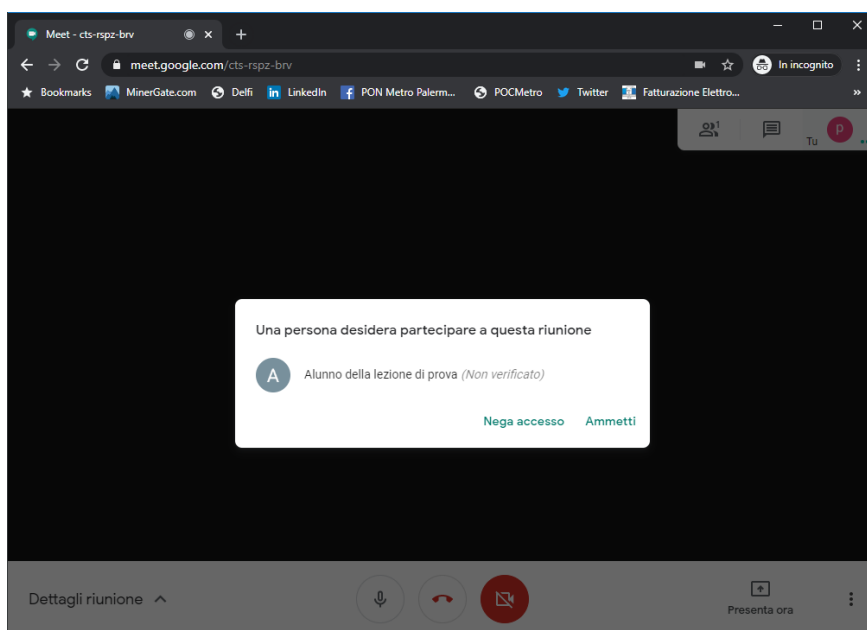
Meet - cts-rspz-brv
meet.google.com/cts-rspz-brv
In incognito
Bookmarks MinerGate.com Delfi LinkedIn PON Metro Palerm... POCMetro Twitter Fatturazione Elettro...
1
Tu
P

Una persona desidera partecipare a questa riunione
A
Alunno della lezione di prova (Non verificato)
Nega accesso Ammetti

Dettagli riunione
Presenta ora